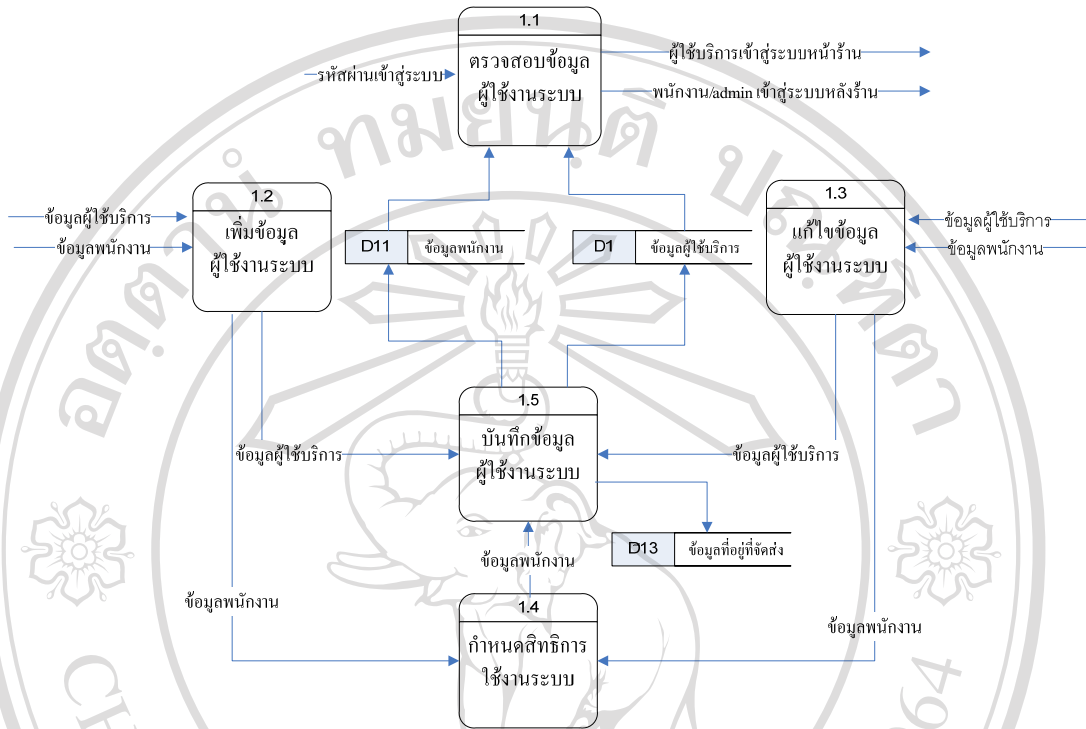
1.1
ตรวจสอบข้อมูล ผู้ใช้งานระบบ

รหัสผ่านเข้าสู่ระบบ

ผู้ใช้บริการเข้าสู่ระบบหน้าร้าน

พนักงาน/admin เข้าสู่ระบบหลังร้าน

1.2
เพิ่มข้อมูล ผู้ใช้งานระบบ

ข้อมูลผู้ใช้บริการ

ข้อมูลพนักงาน

D11 ข้อมูลพนักงาน

D1 ข้อมูลผู้ใช้บริการ

1.3
แก้ไขข้อมูล ผู้ใช้งานระบบ

ข้อมูลผู้ใช้บริการ

ข้อมูลพนักงาน

1.5
บันทึกข้อมูล ผู้ใช้งานระบบ

ข้อมูลผู้ใช้บริการ

ข้อมูลผู้ใช้บริการ

D13 ข้อมูลที่อยู่ที่จัดส่ง

ข้อมูลพนักงาน

ข้อมูลพนักงาน

ข้อมูลพนักงาน

1.4
กำหนดสิทธิการ ใช้งานระบบ